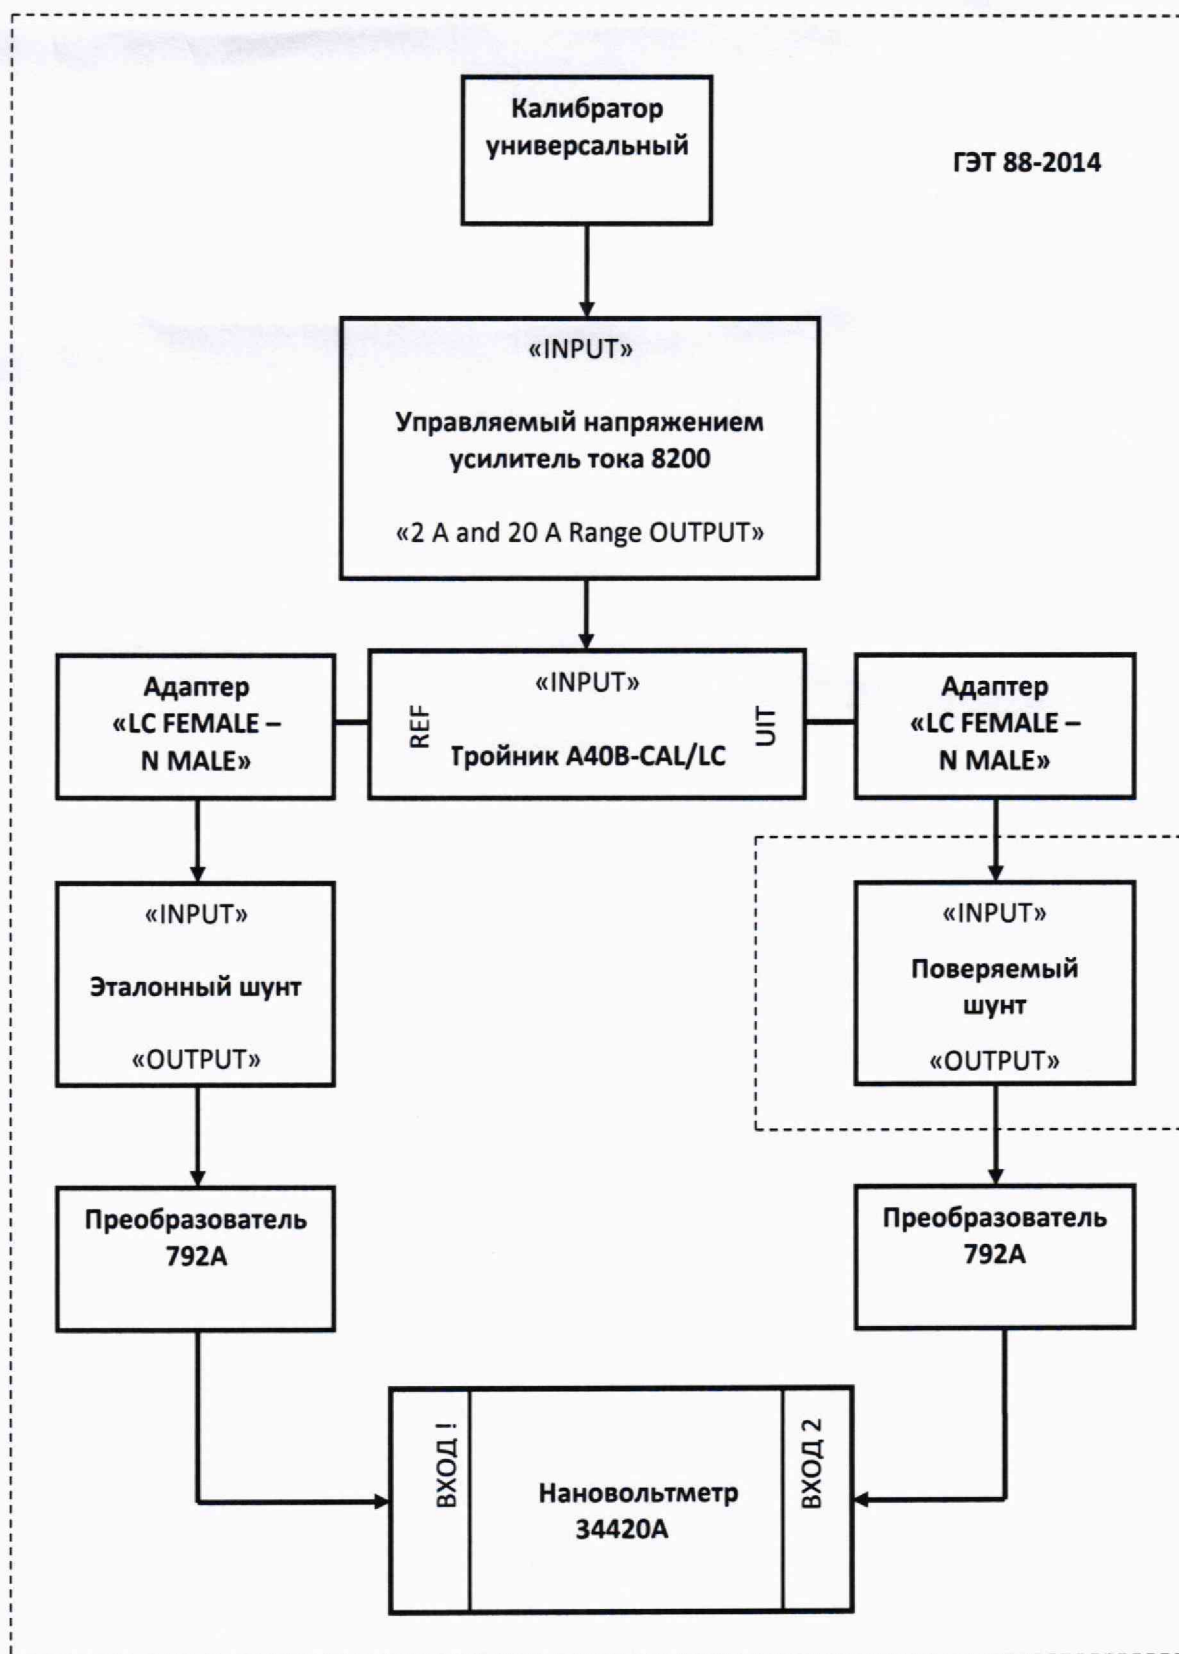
Калибратор универсальный

ГЭТ 88-2014

«INPUT»

Управляемый напряжением усилитель тока 8200

«2 A and 20 A Range OUTPUT»

Адаптер «LC FEMALE – N MALE»

«INPUT»

REF

Тройник A40B-CAL/LC

UIT

Адаптер «LC FEMALE – N MALE»

«INPUT»

Эталонный шунт

«OUTPUT»

«INPUT»

Поверяемый шунт

«OUTPUT»

Преобразователь 792A

Преобразователь 792A

ВХОД !

Нановольтметр 34420A

ВХОД 2